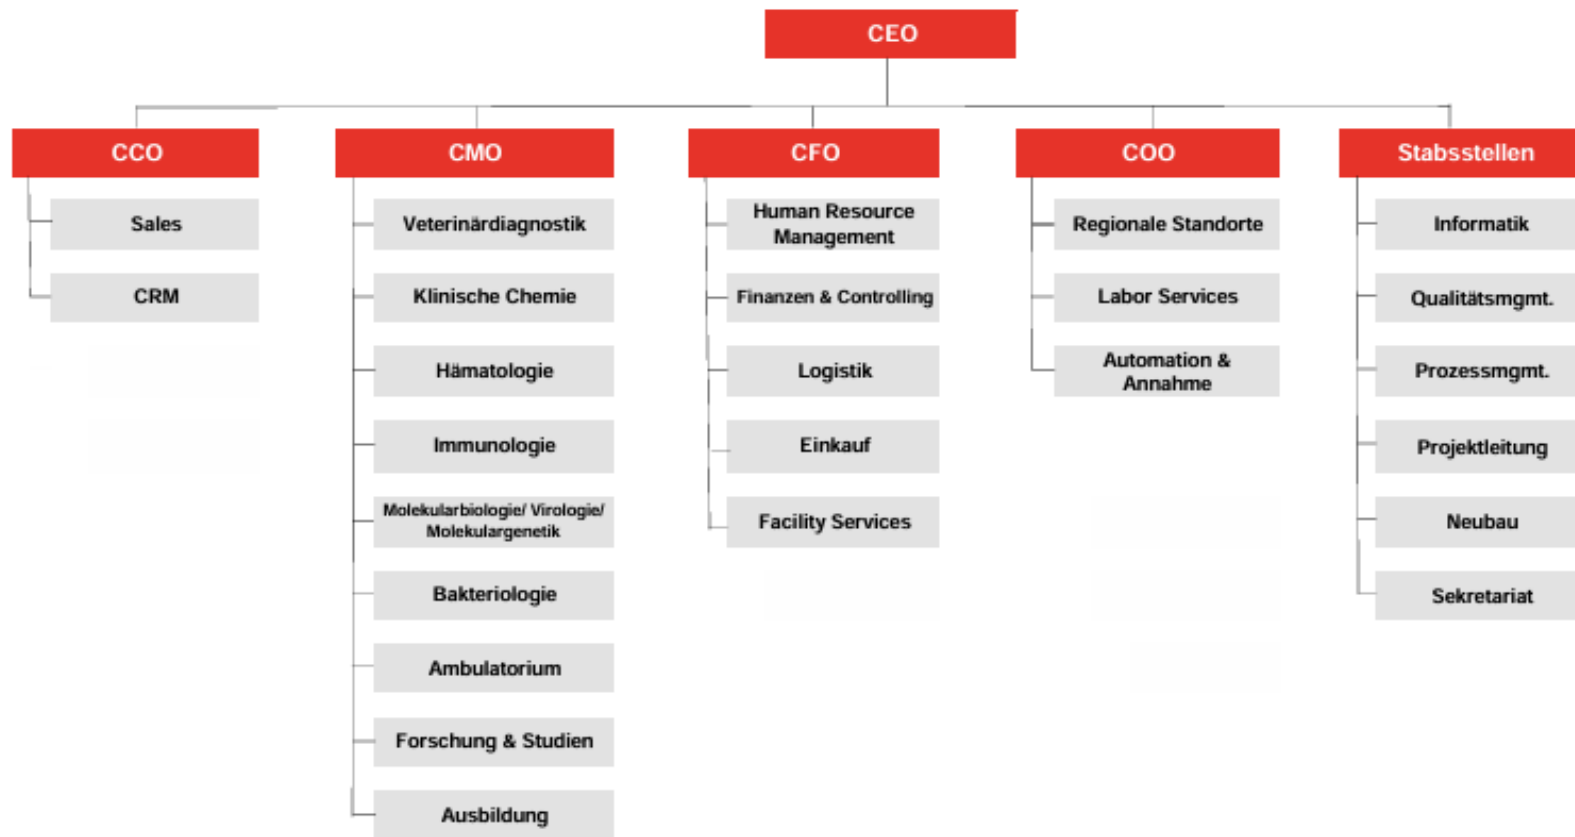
CEO

CCO

Sales

CRM

CMO

Veterinärdiagnostik

Klinische Chemie

Hämatologie

Immunologie

Molekularbiologie/ Virologie/ Molekulargenetik

Bakteriologie

Ambulatorium

Forschung & Studien

Ausbildung

CFO

Human Resource Management

Finanzen & Controlling

Logistik

Einkauf

Facility Services

COO

Regionale Standorte

Labor Services

Automation & Annahme

Stabsstellen

Informatik

Qualitätsmgmt.

Prozessmgmt.

Projektleitung

Neubau

Sekretariat